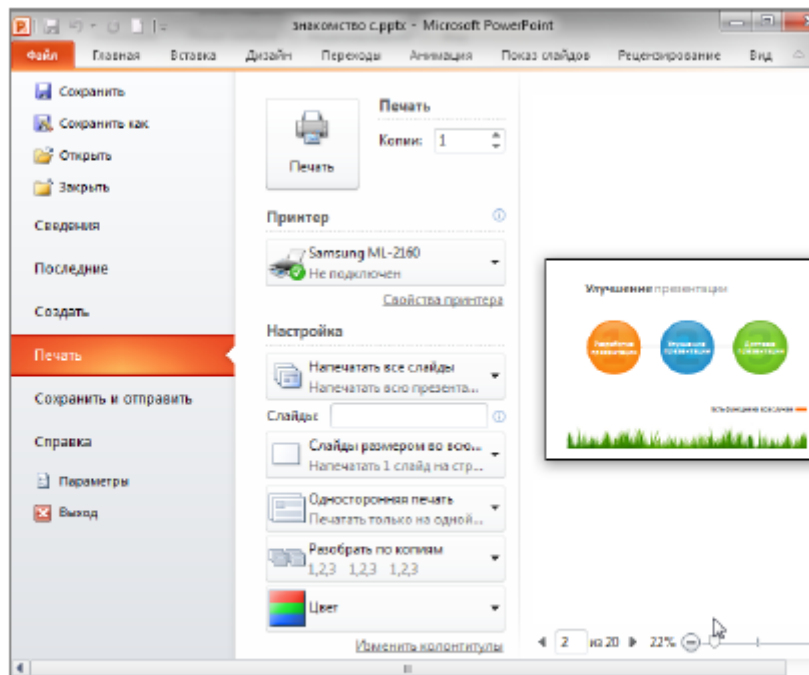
знакомство с.pptx - Microsoft PowerPoint

Файл | Главная | Вставка | Дизайн | Переходы | Анимация | Показ слайдов | Рецензирование | Вид

Сохранить
Сохранить как
Открыть
Закрыть
Сведения
Последние
Создать
Печать
Сохранить и отправить
Справка
Параметры
Выход

Печать
Копии: 1
Печать

Принтер
Samsung ML-2160
Не подключен
Свойства принтера

Настройка
Напечатать все слайды
Напечатать всю презента...
Слайды:
Слайды размером во всю...
Напечатать 1 слайд на стр...
Односторонняя печать
Печатать только на одной...
Разобрать по копиям
1,2,3 1,2,3 1,2,3
Цвет
Изменить колонтитулы

Улучшение презентации
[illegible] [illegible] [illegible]

2 из 20 22%